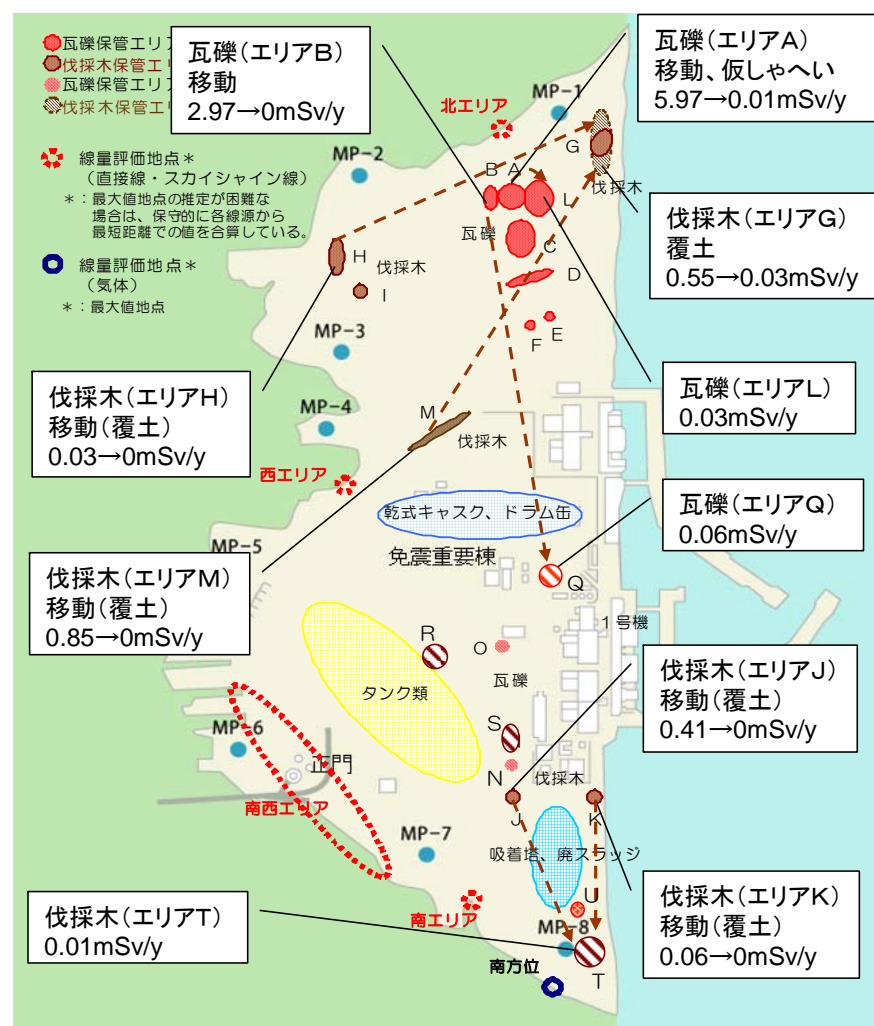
瓦礫保管エリア
伐採木保管エリ
瓦礫保管エリア
伐採木保管エリ

瓦礫（エリアB）
移動
2.97→0mSv/y

瓦礫（エリアA）
移動、仮しゃへい
5.97→0.01mSv/y

北エリア
MP-1
MP-2

線量評価地点＊
（直接線・スカイシャイン線）
＊：最大値地点の推定が困難な場合は、保守的に各線源から最短距離での値を合算している。

線量評価地点＊
（気体）
＊：最大値地点

G
B A
L
伐採木
瓦礫
C
D
H
伐採木
I
E
F
MP-3
MP-4

伐採木（エリアG）
覆土
0.55→0.03mSv/y

伐採木（エリアH）
移動（覆土）
0.03→0mSv/y

瓦礫（エリアL）
0.03mSv/y

M
伐採木
西エリア
乾式キャスク、ドラム缶
MP-5
免震重要棟
Q

瓦礫（エリアQ）
0.06mSv/y

伐採木（エリアM）
移動（覆土）
0.85→0mSv/y

R
O
1号機
タンク類
瓦礫
S
MP-6
正門
N
伐採木
J
K
南西エリア
MP-7
吸着塔、廃スラッジ
U

伐採木（エリアJ）
移動（覆土）
0.41→0mSv/y

伐採木（エリアT）
0.01mSv/y

南エリア
MP-8
T
南方位

伐採木（エリアK）
移動（覆土）
0.06→0mSv/y